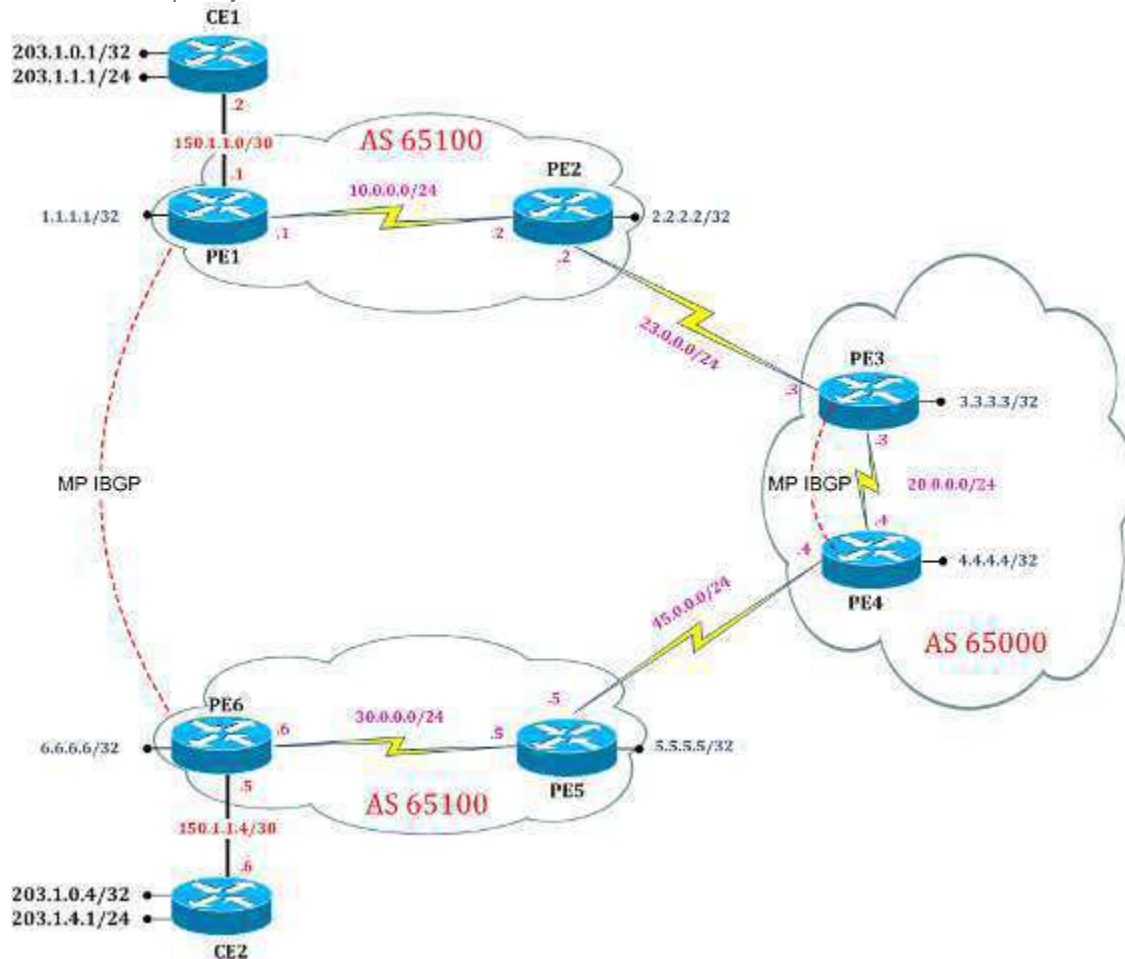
CE1
203.1.0.1/32
203.1.1.1/24
.2
150.1.1.0/30
AS 65100
.1
10.0.0.0/24
PE2
1.1.1.1/32
.1
.2
2.2.2.2/32
PE1
.2
23.0.0.0/24
PE3
.3
3.3.3.3/32
MP IBGP
.3
MP IBGP
20.0.0.0/24
.4
.4
4.4.4.4/32
PE4
45.0.0.0/24
AS 65000
.5
PE6
.6
30.0.0.0/24
.5
6.6.6.6/32
5.5.5.5/32
.5
AS 65100
PE5
150.1.1.4/30
.6
203.1.0.4/32
203.1.4.1/24
CE2